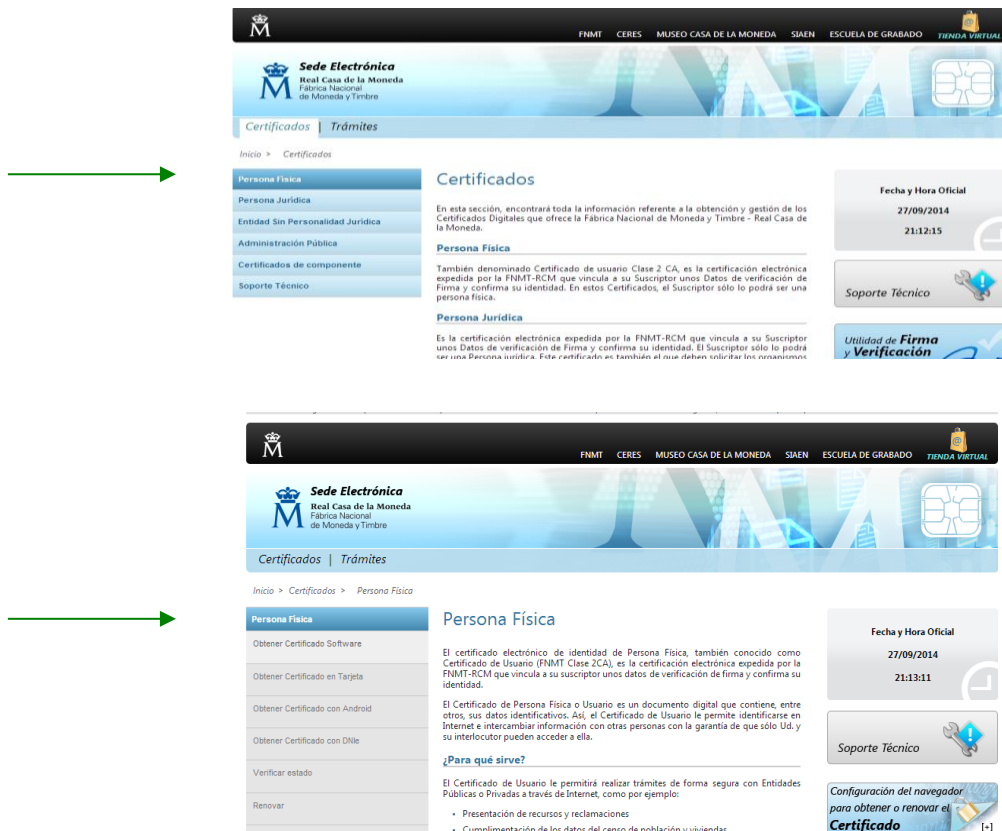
FNMT CERES MUSEO CASA DE LA MONEDA SIAEN ESCUELA DE GRABADO TIENDA VIRTUAL

Sede Electrónica
Real Casa de la Moneda
Fábrica Nacional de Moneda y Timbre

Certificados | Trámites

Inicio > Certificados

Persona Física
Persona Jurídica
Entidad Sin Personalidad Jurídica
Administración Pública
Certificados de componente
Soporte Técnico

Certificados

En esta sección, encontrará toda la información referente a la obtención y gestión de los Certificados Digitales que ofrece la Fábrica Nacional de Moneda y Timbre - Real Casa de la Moneda.

Persona Física

También denominado Certificado de usuario Clase 2 CA, es la certificación electrónica expedida por la FNMT-RCM que vincula a su Suscriptor unos Datos de verificación de Firma y confirma su identidad. En estos Certificados, el Suscriptor sólo lo podrá ser una persona física.

Persona Jurídica

Es la certificación electrónica expedida por la FNMT-RCM que vincula a su Suscriptor unos Datos de verificación de Firma y confirma su identidad. El Suscriptor sólo lo podrá ser una Persona jurídica. Este certificado es también el que deben solicitar los organismos

Fecha y Hora Oficial
27/09/2014
21:12:15

Soporte Técnico

Utilidad de Firma y Verificación

FNMT CERES MUSEO CASA DE LA MONEDA SIAEN ESCUELA DE GRABADO TIENDA VIRTUAL

Sede Electrónica
Real Casa de la Moneda
Fábrica Nacional de Moneda y Timbre

Certificados | Trámites

Inicio > Certificados > Persona Física

Persona Física
Obtener Certificado Software
Obtener Certificado en Tarjeta
Obtener Certificado con Android
Obtener Certificado con DNIe
Verificar estado
Renovar

Persona Física

El certificado electrónico de identidad de Persona Física, también conocido como Certificado de Usuario (FNMT Clase 2CA), es la certificación electrónica expedida por la FNMT-RCM que vincula a su suscriptor unos datos de verificación de firma y confirma su identidad.

El Certificado de Persona Física o Usuario es un documento digital que contiene, entre otros, sus datos identificativos. Así, el Certificado de Usuario le permite identificarse en Internet e intercambiar información con otras personas con la garantía de que sólo Ud. y su interlocutor pueden acceder a ella.

¿Para qué sirve?

El Certificado de Usuario le permitirá realizar trámites de forma segura con Entidades Públicas o Privadas a través de Internet, como por ejemplo:

• Presentación de recursos y reclamaciones
• Cumplimentación de los datos del censo de población y viviendas

Fecha y Hora Oficial
27/09/2014
21:13:11

Soporte Técnico

Configuración del navegador para obtener o renovar el Certificado
[+]